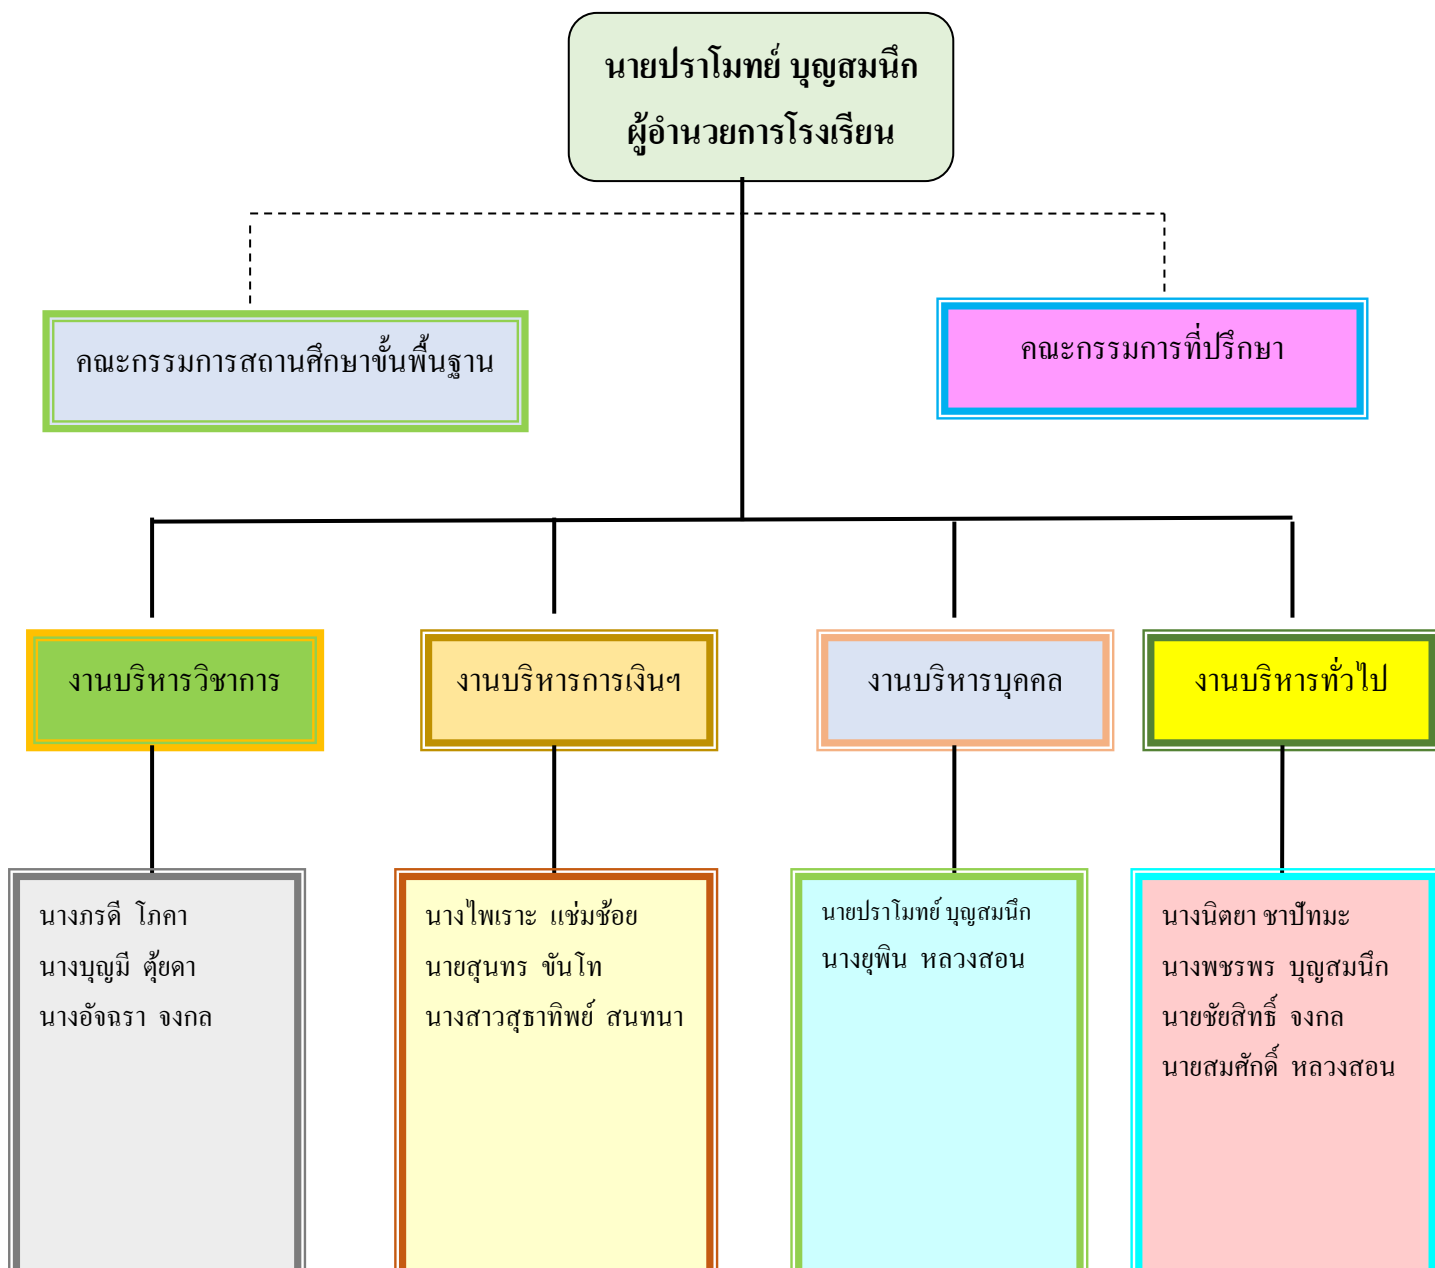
นายปราโมทย์ บุญสมนึก
ผู้อำนวยการโรงเรียน

คณะกรรมการสถานศึกษาขั้นพื้นฐาน

คณะกรรมการที่ปรึกษา

งานบริหารวิชาการ

งานบริหารการเงินฯ

งานบริหารบุคคล

งานบริหารทั่วไป

นางภรดี โภคา
นางบุญมี ตุ้ยดา
นางอัจฉรา จงกล

นางไพเราะ แช่มช้อย
นายสุนทร ขันโท
นางสาวสุธาทิพย์ สนทนา

นายปราโมทย์ บุญสมนึก
นางยุพิน หลวงสอน

นางนิตยา ชาปัทมะ
นางพชรพร บุญสมนึก
นายชัยสิทธิ์ จงกล
นายสมศักดิ์ หลวงสอน